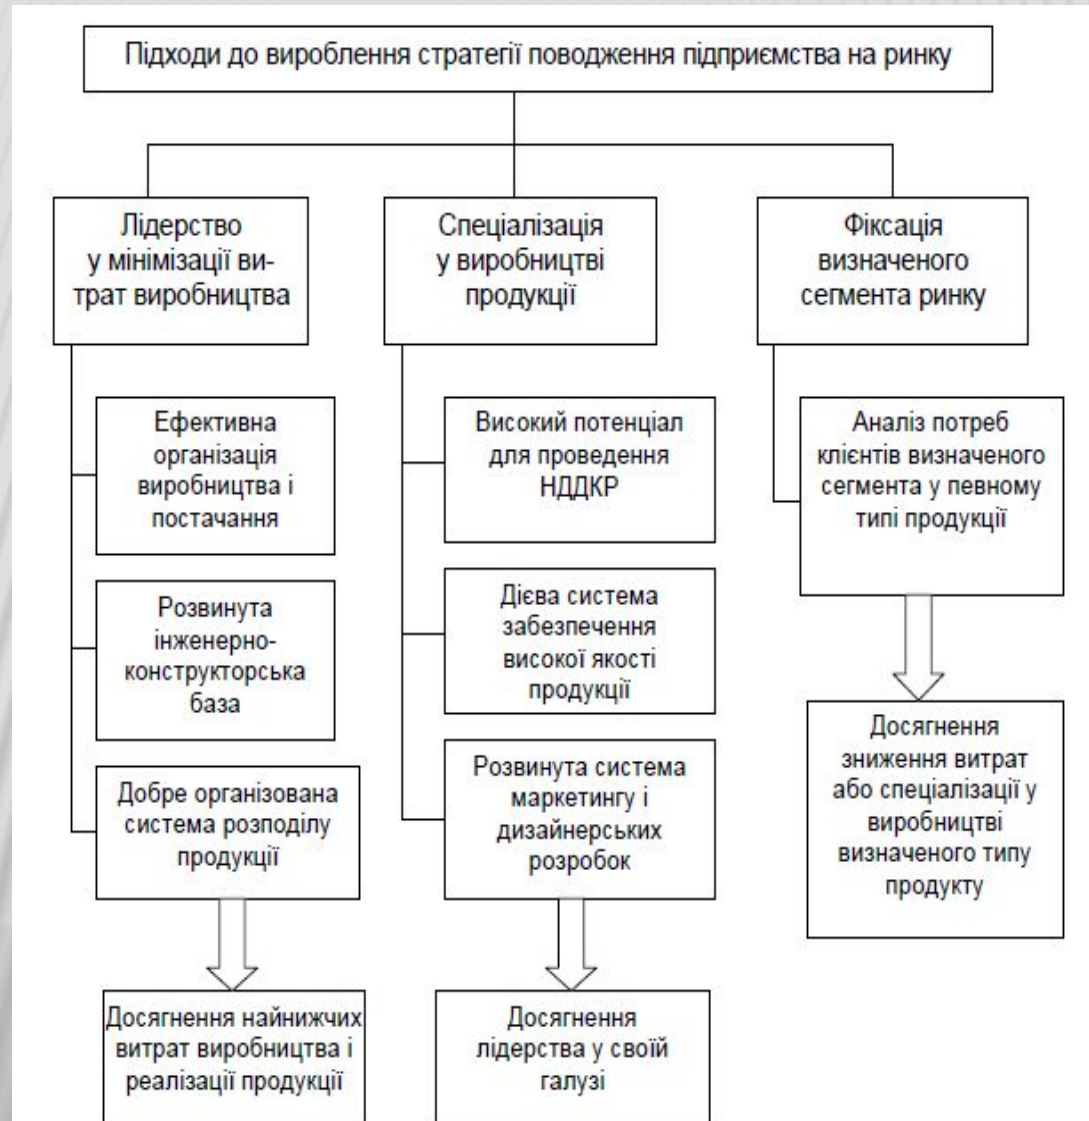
Підходи до вироблення стратегії поводження підприємства на ринку

Лідерство у мінімізації витрат виробництва

Ефективна організація виробництва і постачання

Розвинута інженерно-конструкторська база

Добре організована система розподілу продукції

Досягнення найнижчих витрат виробництва і реалізації продукції

Спеціалізація у виробництві продукції

Високий потенціал для проведення НДДКР

Дієва система забезпечення високої якості продукції

Розвинута система маркетингу і дизайнерських розробок

Досягнення лідерства у своїй галузі

Фіксація визначеного сегмента ринку

Аналіз потреб клієнтів визначеного сегмента у певному типі продукції

Досягнення зниження витрат або спеціалізації у виробництві визначеного типу продукту